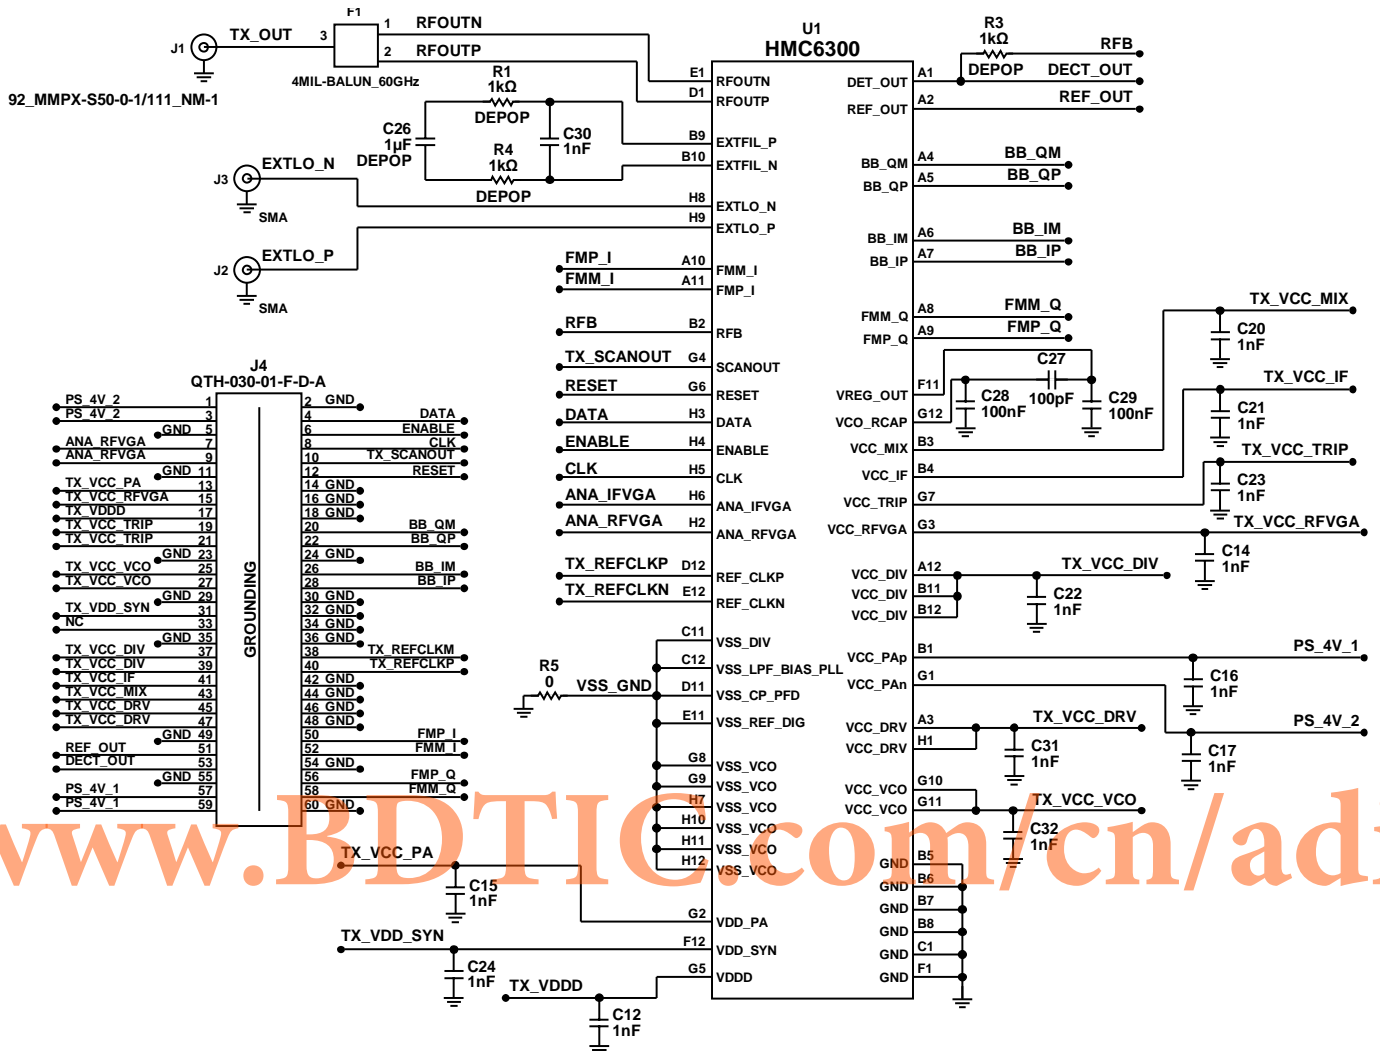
F1
J1
TX_OUT
3
1 RFOUTN
2 RFOUTP
4MIL-BALUN_60GHz
92_MMPX-S50-0-1/111_NM-1

U1
HMC6300

R3
1kΩ
DEPOP
RFB
DECT_OUT
REF_OUT

R1
1kΩ
DEPOP
C26
1µF
DEPOP
C30
1nF
R4
1kΩ
DEPOP

J3
EXTLO_N
SMA
J2
EXTLO_P
SMA

E1 RFOUTN
D1 RFOUTP
B9 EXTFIL_P
B10 EXTFIL_N
H8 EXTLO_N
H9 EXTLO_P
FMP_I A10 FMM_I
FMM_I A11 FMP_I
RFB B2 RFB
TX_SCANOUT G4 SCANOUT
RESET G6 RESET
DATA H3 DATA
ENABLE H4 ENABLE
CLK H5 CLK
ANA_IFVGA H6 ANA_IFVGA
ANA_RFVGA H2 ANA_RFVGA
TX_REFCLKP D12 REF_CLKP
TX_REFCLKN E12 REF_CLKN
C11 VSS_DIV
C12 VSS_LPF_BIAS_PLL
D11 VSS_CP_PFD
E11 VSS_REF_DIG
G8 VSS_VCO
G9 VSS_VCO
H7 VSS_VCO
H10 VSS_VCO
H11 VSS_VCO
H12 VSS_VCO
G2 VDD_PA
F12 VDD_SYN
G5 VDDD

DET_OUT A1
REF_OUT A2
BB_QM A4 BB_QM
BB_QP A5 BB_QP
BB_IM A6 BB_IM
BB_IP A7 BB_IP
FMM_Q A8 FMM_Q
FMP_Q A9 FMP_Q
VREG_OUT F11
VCO_RCAP G12
VCC_MIX B3
VCC_IF B4
VCC_TRIP G7
VCC_RFVGA G3
VCC_DIV A12
VCC_DIV B11
VCC_DIV B12
VCC_PAp B1
VCC_PAn G1
VCC_DRV A3
VCC_DRV H1
VCC_VCO G10
VCC_VCO G11
GND B5
GND B6
GND B7
GND B8
GND C1
GND F1

C27
100pF
C28
100nF
C29
100nF
TX_VCC_MIX
C20
1nF
TX_VCC_IF
C21
1nF
TX_VCC_TRIP
C23
1nF
TX_VCC_RFVGA
C14
1nF
TX_VCC_DIV
C22
1nF
PS_4V_1
C16
1nF
PS_4V_2
C17
1nF
TX_VCC_DRV
C31
1nF
TX_VCC_VCO
C32
1nF

R5
0
VSS_GND

J4
QTH-030-01-F-D-A
GROUNDING
PS_4V_2 1
PS_4V_2 3
GND 5
ANA_RFVGA 7
ANA_RFVGA 9
GND 11
TX_VCC_PA 13
TX_VCC_RFVGA 15
TX_VDDD 17
TX_VCC_TRIP 19
TX_VCC_TRIP 21
GND 23
TX_VCC_VCO 25
TX_VCC_VCO 27
GND 29
TX_VDD_SYN 31
NC 33
GND 35
TX_VCC_DIV 37
TX_VCC_DIV 39
TX_VCC_IF 41
TX_VCC_MIX 43
TX_VCC_DRV 45
TX_VCC_DRV 47
GND 49
REF_OUT 51
DECT_OUT 53
GND 55
PS_4V_1 57
PS_4V_1 59
2 GND
4 DATA
6 ENABLE
8 CLK
10 TX_SCANOUT
12 RESET
14 GND
16 GND
18 GND
20 BB_QM
22 BB_QP
24 GND
26 BB_IM
28 BB_IP
30 GND
32 GND
34 GND
36 GND
38 TX_REFCLKM
40 TX_REFCLKP
42 GND
44 GND
46 GND
48 GND
50 FMP_I
52 FMM_I
54 GND
56 FMP_Q
58 FMM_Q
60 GND

TX_VCC_PA
C15
1nF
TX_VDD_SYN
C24
1nF
TX_VDDD
C12
1nF

www.BDTIC.com/cn/ad